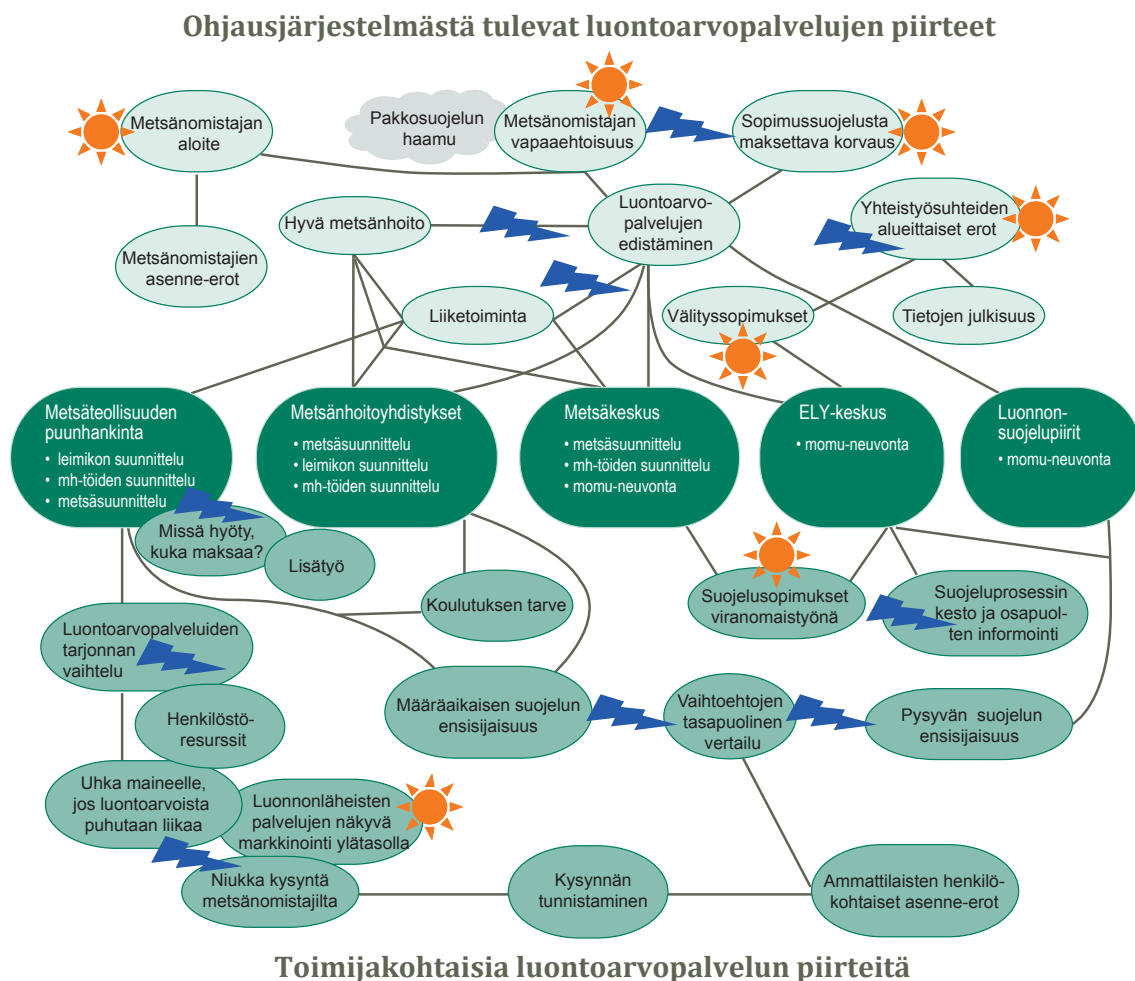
Ohjausjärjestelmästä tulevat luontoarvopalvelujen piirteet

Metsänomistajan aloite

Pakkosuojelun haamu

Metsänomistajan vapaaehtoisuus

Sopimussuojelusta maksettava korvaus

Metsänomistajien asenne-erot

Hyvä metsänhoito

Luontoarvopalvelujen edistäminen

Yhteistyösuhteiden alueittaiset erot

Liiketoiminta

Välityssopimukset

Tietojen julkisuus

Metsäteollisuuden puunhankinta
• leimikon suunnittelu
• mh-töiden suunnittelu
• metsäsuunnittelu

Metsänhoitoyhdistykset
• metsäsuunnittelu
• leimikon suunnittelu
• mh-töiden suunnittelu

Metsäkeskus
• metsäsuunnittelu
• mh-töiden suunnittelu
• momu-neuvonta

ELY-keskus
• momu-neuvonta

Luonnonsuojelupiirit
• momu-neuvonta

Missä hyöty, kuka maksaa?

Lisätyö

Koulutuksen tarve

Suojelusopimukset viranomaistyönä

Suojeluprosessin kesto ja osapuolten informointi

Luontoarvopalveluiden tarjonnan vaihtelu

Henkilöstöresurssit

Määräaikaisen suojelun ensisijaisuus

Vaihtoehtojen tasapuolinen vertailu

Pysyvän suojelun ensisijaisuus

Uhka maineelle, jos luontoarvoista puhutaan liikaa

Luonnonläheisten palvelujen näkyvä markkinointi ylätasolla

Niukka kysyntä metsänomistajilta

Kysynnän tunnistaminen

Ammattilaisten henkilökohtaiset asenne-erot

Toimijakohtaisia luontoarvopalvelun piirteitä